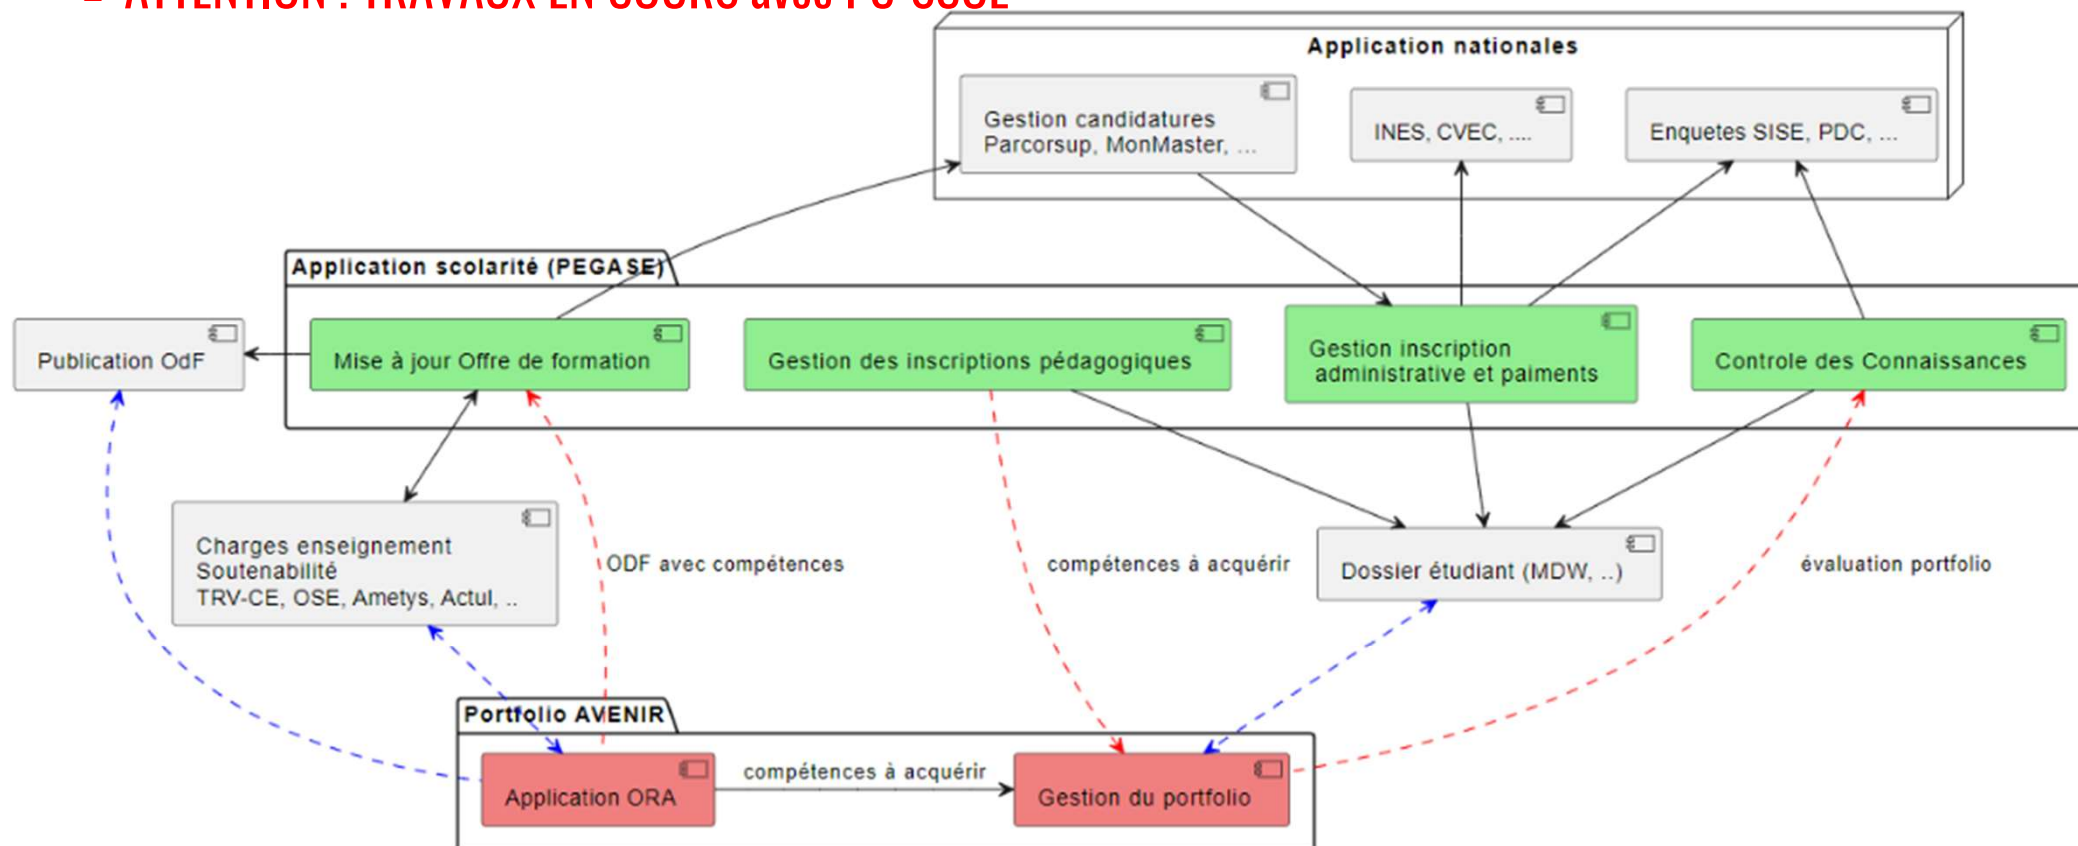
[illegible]

Application nationales

Gestion candidatures
Parcorsup, MonMaster, ...

INES, CVEC, ....

Enquetes SISE, PDC, ...

Application scolarité (PEGASE)

Publication OdF

Mise à jour Offre de formation

Gestion des inscriptions pédagogiques

Gestion inscription
administrative et paiments

Controle des Connaissances

Charges enseignement
Soutenabilité
TRV-CE, OSE, Ametys, Actul, ..

ODF avec compétences

compétences à acquérir

Dossier étudiant (MDW, ..)

évaluation portfolio

Portfolio AVENIR

Application ORA

compétences à acquérir

Gestion du portfolio